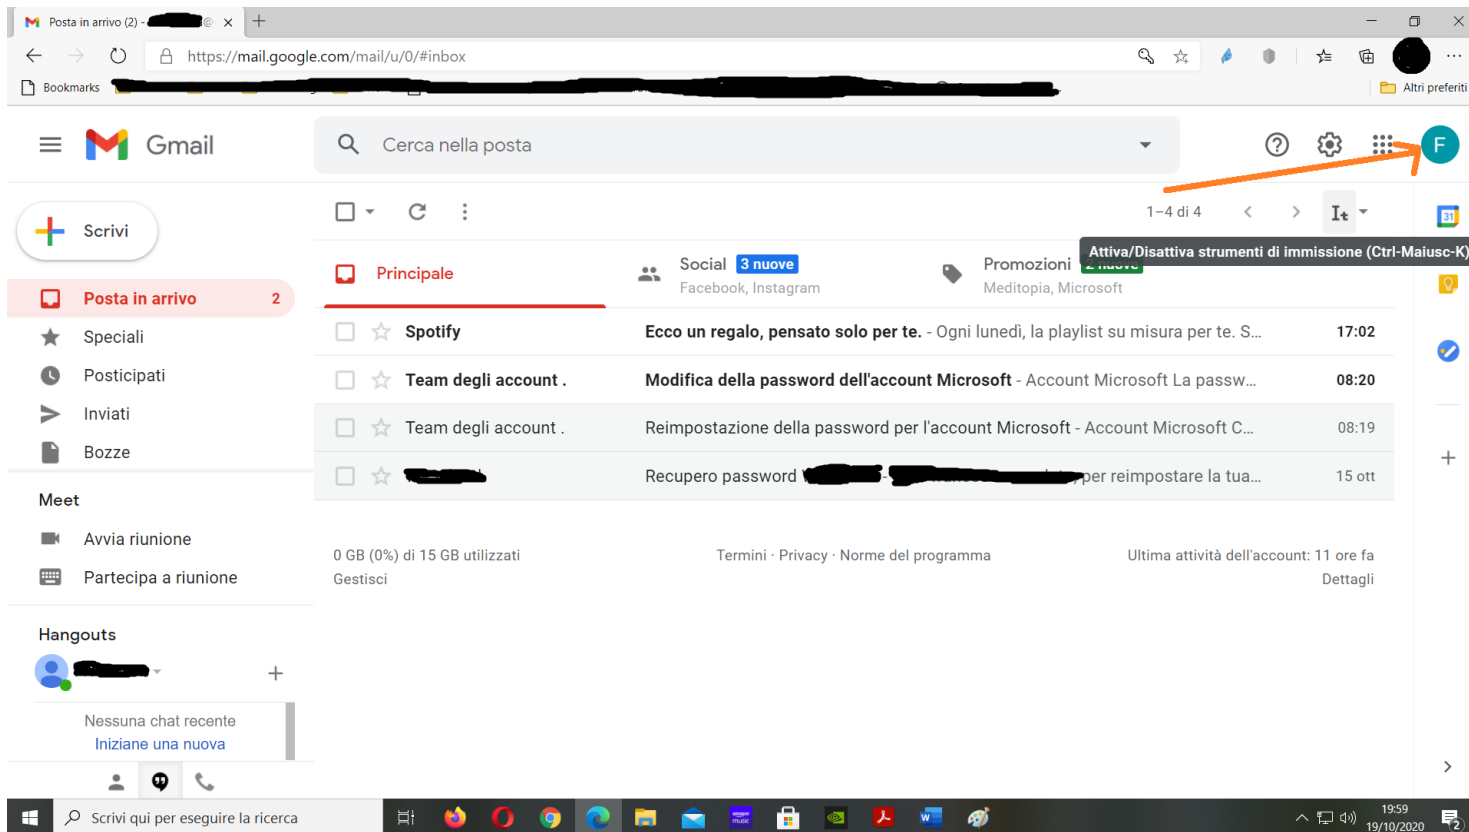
Posta in arrivo (2) - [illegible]

https://mail.google.com/mail/u/0/#inbox

Bookmarks

Altri preferiti

Gmail

Cerca nella posta

F

Scrivi

Posta in arrivo 2

Speciali

Posticipati

Inviati

Bozze

Meet

Avvia riunione

Partecipa a riunione

Hangouts

Nessuna chat recente

Iniziane una nuova

1–4 di 4

Attiva/Disattiva strumenti di immissione (Ctrl-Maiusc-K)

Principale

Social 3 nuove
Facebook, Instagram

Promozioni 2 nuove
Meditopia, Microsoft

| | | |
|---|---|---|
| Spotify | Ecco un regalo, pensato solo per te. - Ogni lunedì, la playlist su misura per te. S... | 17:02 |
| Team degli account . | Modifica della password dell'account Microsoft - Account Microsoft La passw... | 08:20 |
| Team degli account . | Reimpostazione della password per l'account Microsoft - Account Microsoft C... | 08:19 |
| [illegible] | Recupero password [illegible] - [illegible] per reimpostare la tua... | 15 ott |

0 GB (0%) di 15 GB utilizzati
Gestisci

Termini · Privacy · Norme del programma

Ultima attività dell'account: 11 ore fa
Dettagli

Scrivi qui per eseguire la ricerca

19:59
19/10/2020